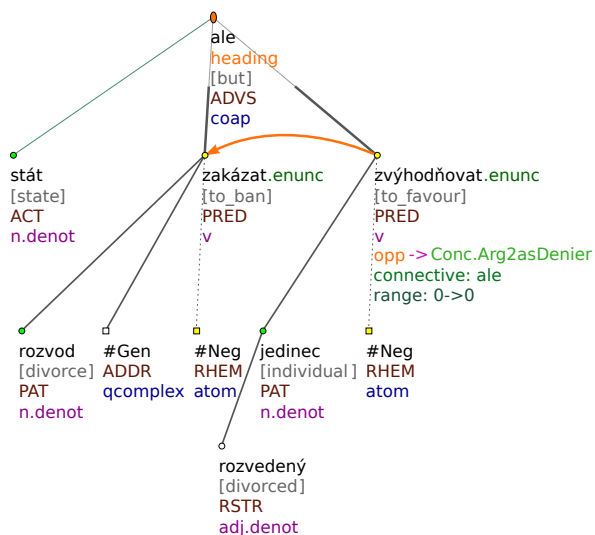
ale
heading
[but]
ADVS
coap

stát
[state]
ACT
n.denot

zakázat.enunc
[to_ban]
PRED
v

zvýhodňovat.enunc
[to_favour]
PRED
v
opp -> Conc.Arg2asDenier
connective: ale
range: 0->0

rozvod
[divorce]
PAT
n.denot

#Gen
ADDR
qcomplex

#Neg
RHEM
atom

jedinec
[individual]
PAT
n.denot

#Neg
RHEM
atom

rozvedený
[divorced]
RSTR
adj.denot